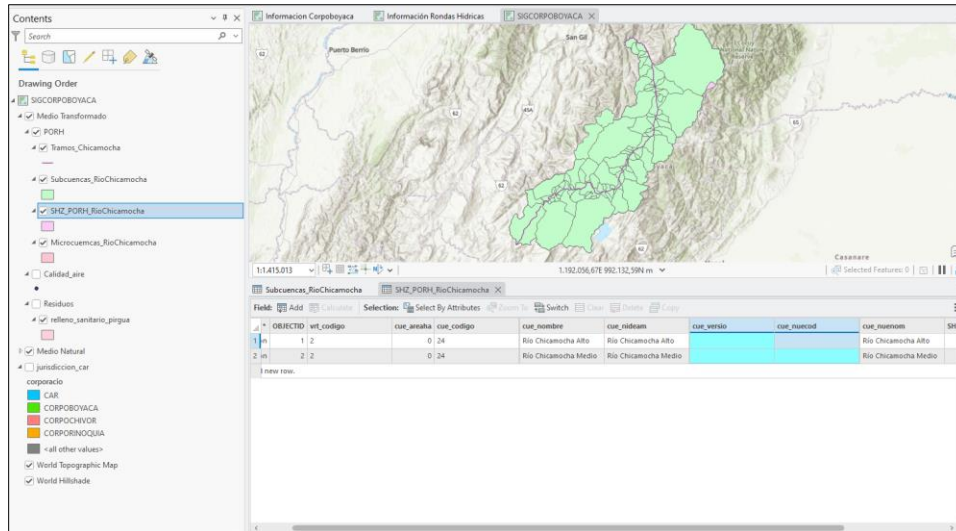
Contents

Search

Drawing Order

SIGCORPOBOYACA

Medio Transformado

PORH

Tramos_Chicamocha

Subcuencas_RioChicamocha

SHZ_PORH_RioChicamocha

Microcuencas_RioChicamocha

Calidad_aire

Residuos

relleno_sanitario_pirgua

Medio Natural

jurisdiccion_car

corporacio

CAR

CORPOBOYACA

CORPOCHIVOR

CORPORINOQUIA

<all other values>

World Topographic Map

World Hillshade

Informacion Corpoboyaca | Información Rondas Hidricas | SIGCORPOBOYACA

Puerto Berrío

San Gil

Casanare

1:1.415.013

1.192.056,67E 992.132,59N m

Selected Features: 0

Subcuencas_RioChicamocha | SHZ_PORH_RioChicamocha

Field: Add Calculate Selection: Select By Attributes Zoom To Switch Clear Delete Copy

| | OBJECTID | vrt_codigo | cue_areaha | cue_codigo | cue_nombre | cue_nideam | cue_versio | cue_nuecod | cue_nuenom | SH |
|---|---|---|---|---|---|---|---|---|---|---|
| 1 | 1 | 2 | 0 | 24 | Río Chicamocha Alto | Río Chicamocha Alto | | | Río Chicamocha Alto | |
| 2 | 2 | 2 | 0 | 24 | Río Chicamocha Medio | Río Chicamocha Medio | | | Río Chicamocha Medio | |

new row.